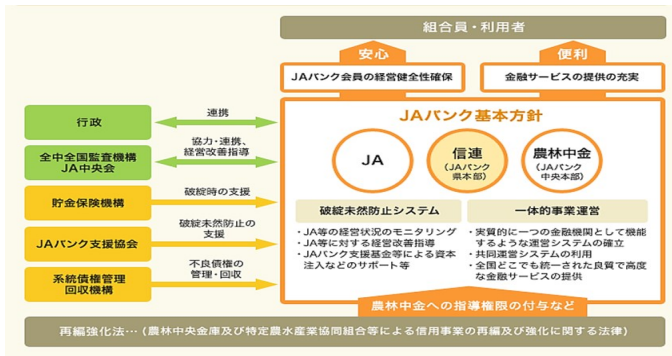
組合員・利用者

安心

便利

JAバンク会員の経営健全性確保

金融サービスの提供の充実

行政

連携

全中全国監査機構
JA中央会

協力・連携、
経営改善指導

貯金保険機構

破綻時の支援

JAバンク支援協会

破綻未然防止の
支援

系統債権管理
回収機構

不良債権の
買取・回収

JAバンク基本方針

JA

信連
(JAバンク
県本部)

農林中金
(JAバンク
中央本部)

破綻未然防止システム

・JA等の経営状況のモニタリング
・JA等に対する経営改善指導
・JAバンク支援基金等による資本注入などのサポート等

一体的事業運営

・実質的に一つの金融機関として機能するような運営システムの確立
・共同運営システムの利用
・全国どこでも統一された良質で高度な金融サービスの提供

農林中金への指導権限の付与など

再編強化法…(農林中央金庫及び特定農水産業協同組合等による信用事業の再編及び強化に関する法律)